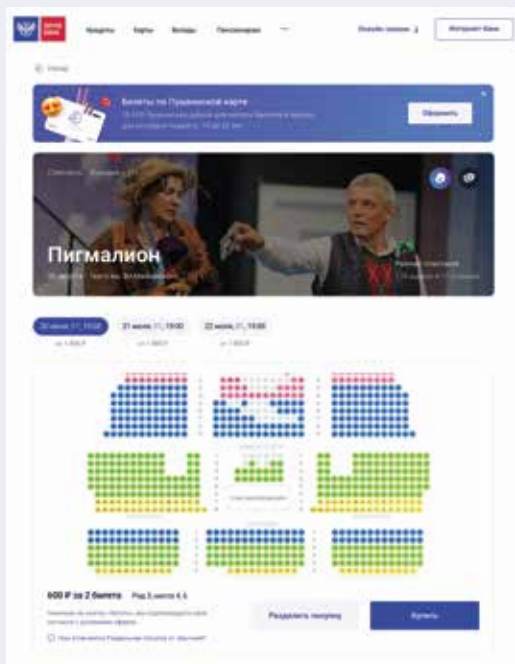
Почта Банк

Кредиты Карты Вклады Пенсионерам ···

Интернет-банк

← Назад

Билеты по Пушкинской карте

Оформить

Пигмалион

20 июля, 19:00

21 июля, 19:00

22 июля, 19:00

600 ₽ за 2 билета

Ряд 5, места 4, 6

Разделить покупку

Купить